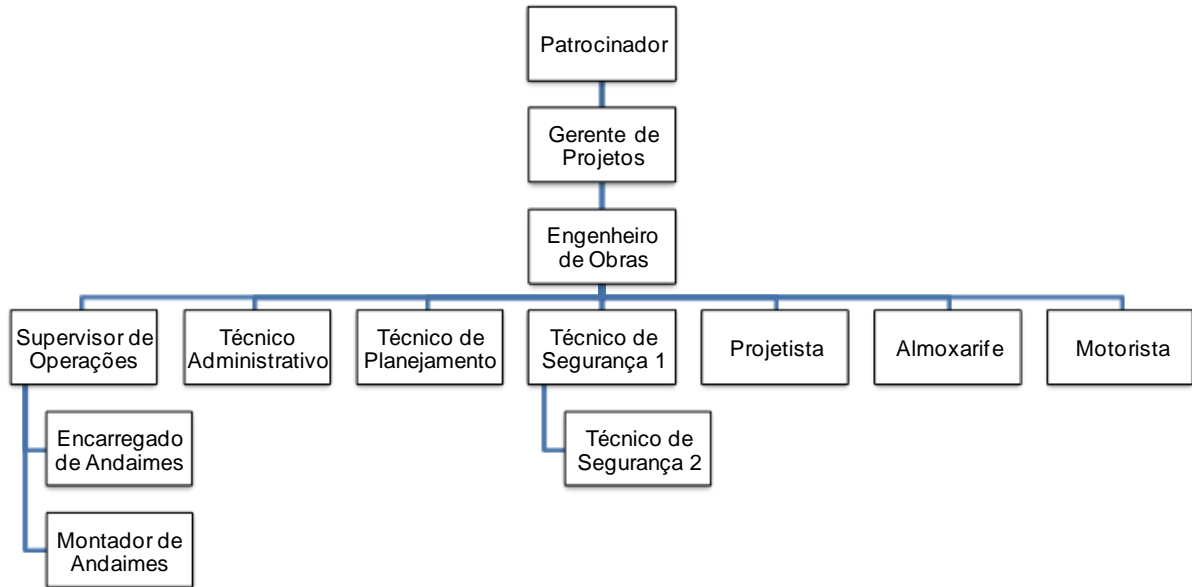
Patrocinador

Gerente de Projetos

Engenheiro de Obras

Supervisor de Operações

Técnico Administrativo

Técnico de Planejamento

Técnico de Segurança 1

Projetista

Almoxarife

Motorista

Encarregado de Andaimes

Montador de Andaimes

Técnico de Segurança 2